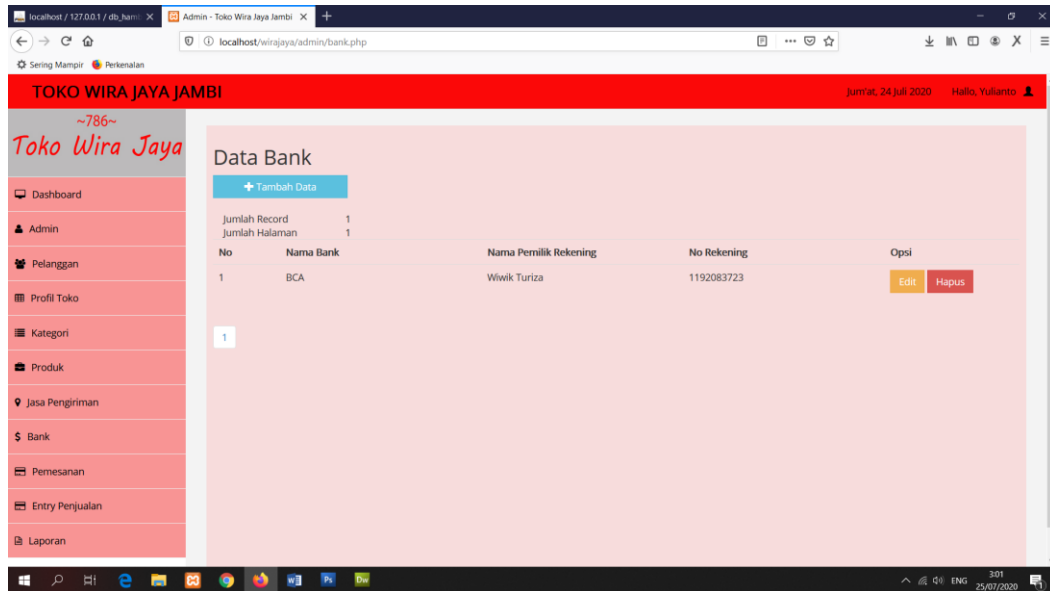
localhost / 127.0.0.1 / db_hamb
Admin - Toko Wira Jaya Jambi
localhost/wirajaya/admin/bank.php
Sering Mampir
Perkenalan

TOKO WIRA JAYA JAMBI
Jum'at, 24 Juli 2020
Hallo, Yulianto

~786~
Toko Wira Jaya

Dashboard
Admin
Pelanggan
Profil Toko
Kategori
Produk
Jasa Pengiriman
$ Bank
Pemesanan
Entry Penjualan
Laporan

Data Bank

Tambah Data

Jumlah Record 1
Jumlah Halaman 1

| No | Nama Bank | Nama Pemilik Rekening | No Rekening | Opsi |
|---|---|---|---|---|
| 1 | BCA | Wiwik Turiza | 1192083723 | Edit Hapus |

1

ENG
3:01
25/07/2020